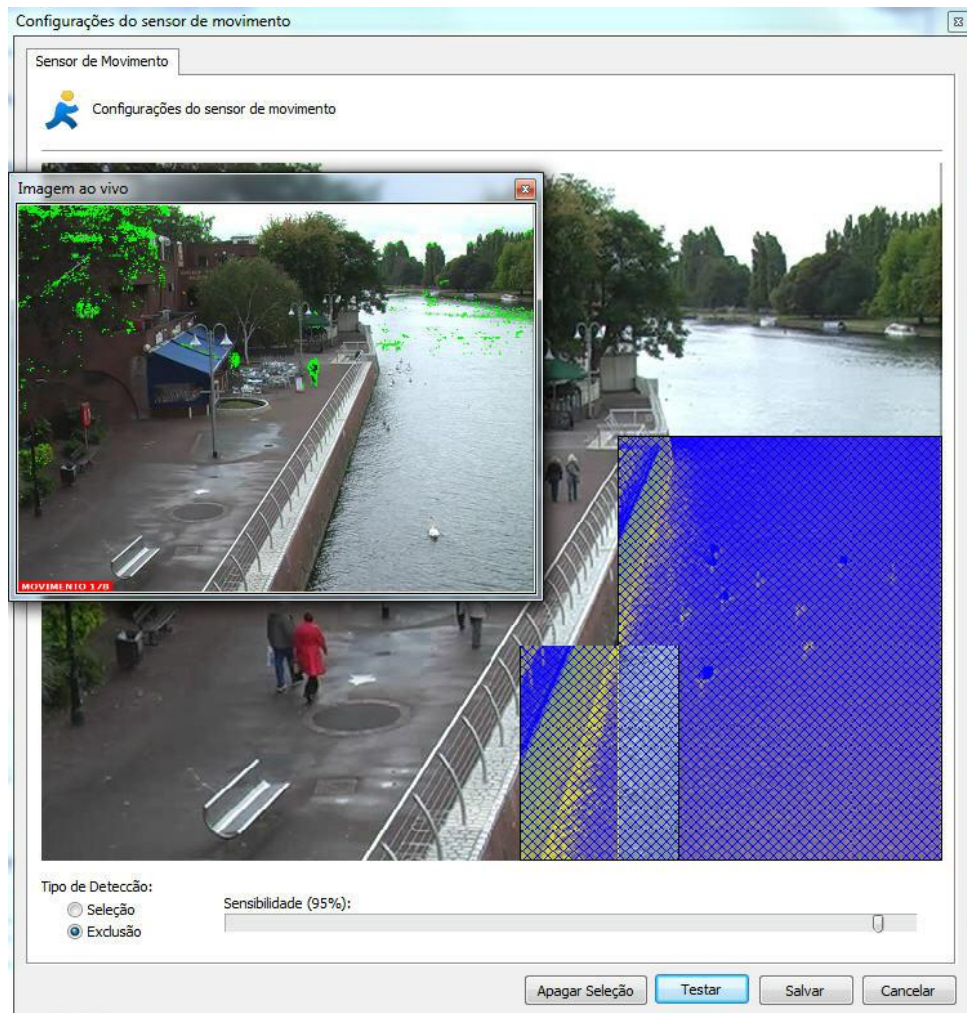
Configurações do sensor de movimento

Sensor de Movimento

Configurações do sensor de movimento

Imagem ao vivo

MOVIMENTO 1/8

Tipo de Detecção:
Seleção
Exclusão

Sensibilidade (95%):

Apagar Seleção
Testar
Salvar
Cancelar